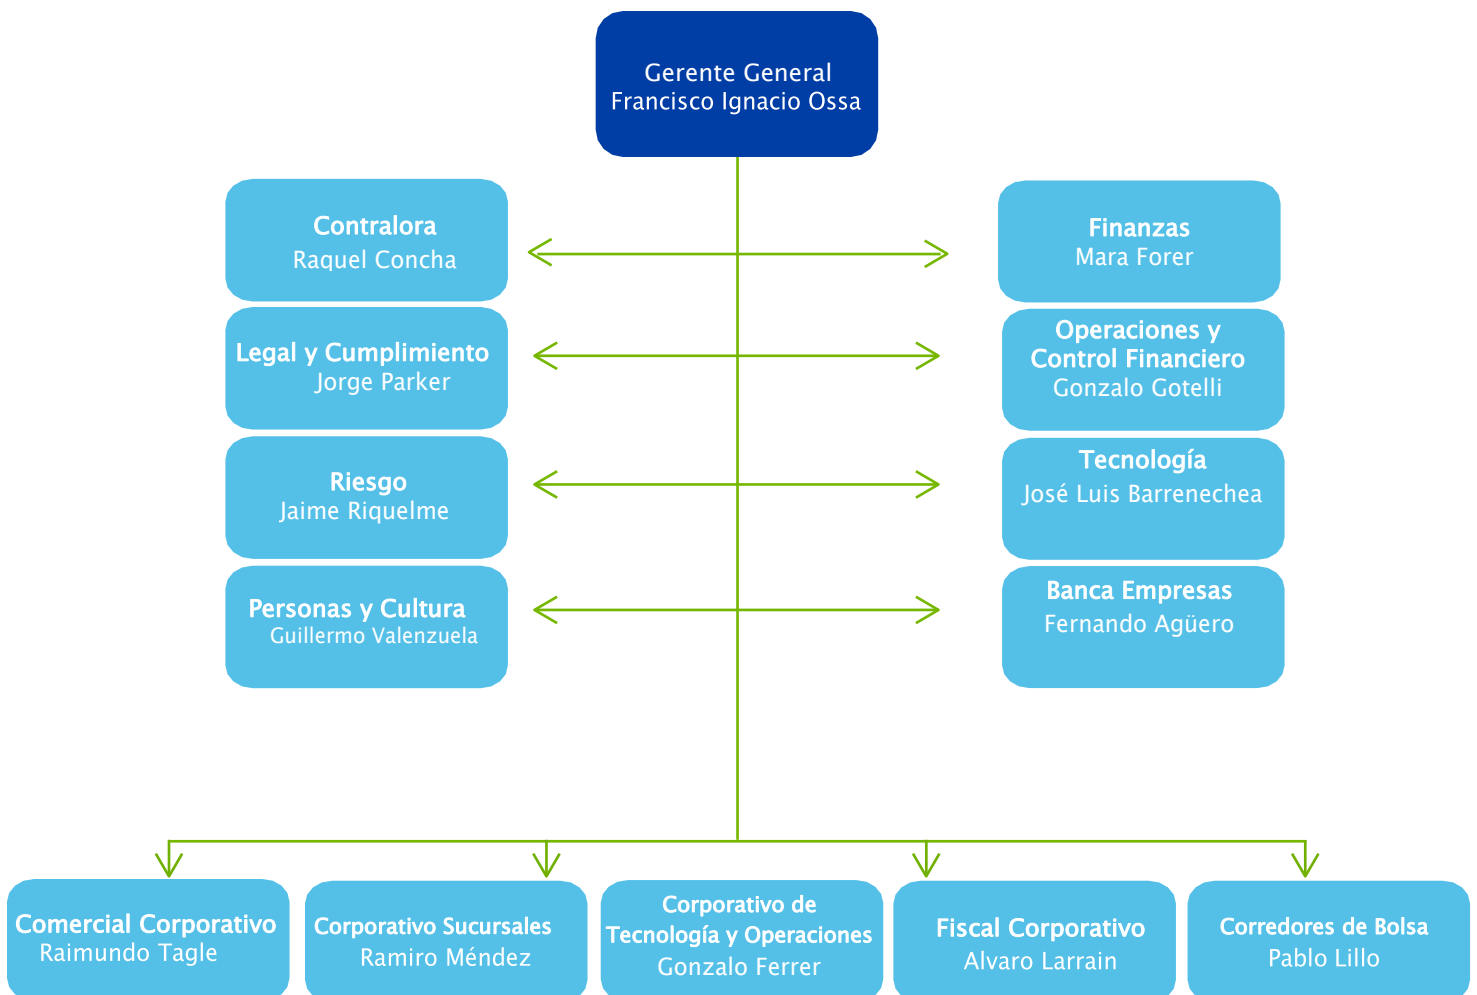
Gerente General
Francisco Ignacio Ossa

Contralora
Raquel Concha

Legal y Cumplimiento
Jorge Parker

Riesgo
Jaime Riquelme

Personas y Cultura
Guillermo Valenzuela

Finanzas
Mara Forer

Operaciones y Control Financiero
Gonzalo Gotelli

Tecnología
José Luis Barrenechea

Banca Empresas
Fernando Agüero

Comercial Corporativo
Raimundo Tagle

Corporativo Sucursales
Ramiro Méndez

Corporativo de Tecnología y Operaciones
Gonzalo Ferrer

Fiscal Corporativo
Alvaro Larrain

Corredores de Bolsa
Pablo Lillo